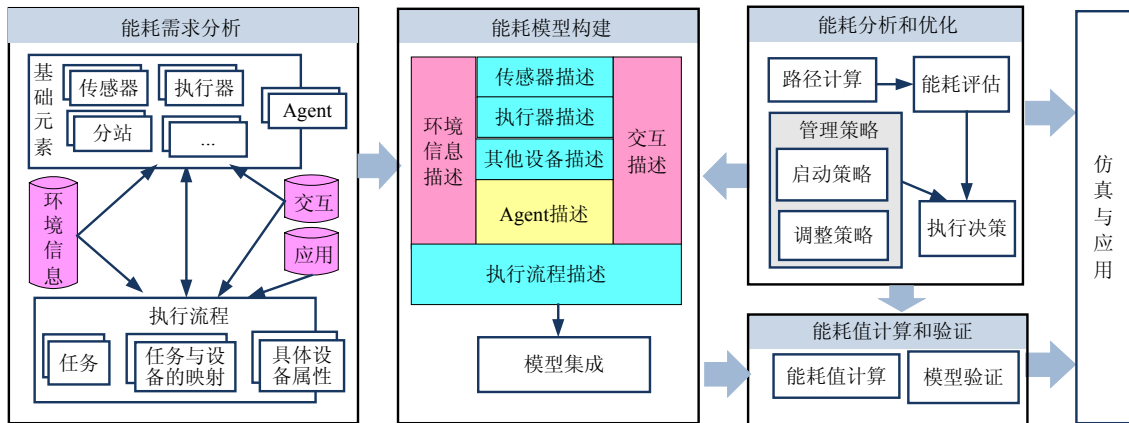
能耗需求分析

基础元素

传感器

执行器

Agent

分站

...

环境信息

交互

应用

执行流程

任务

任务与设备的映射

具体设备属性

能耗模型构建

环境信息描述

传感器描述

执行器描述

其他设备描述

Agent描述

交互描述

执行流程描述

模型集成

能耗分析和优化

路径计算

能耗评估

管理策略

启动策略

调整策略

执行决策

能耗值计算和验证

能耗值计算

模型验证

仿真与应用